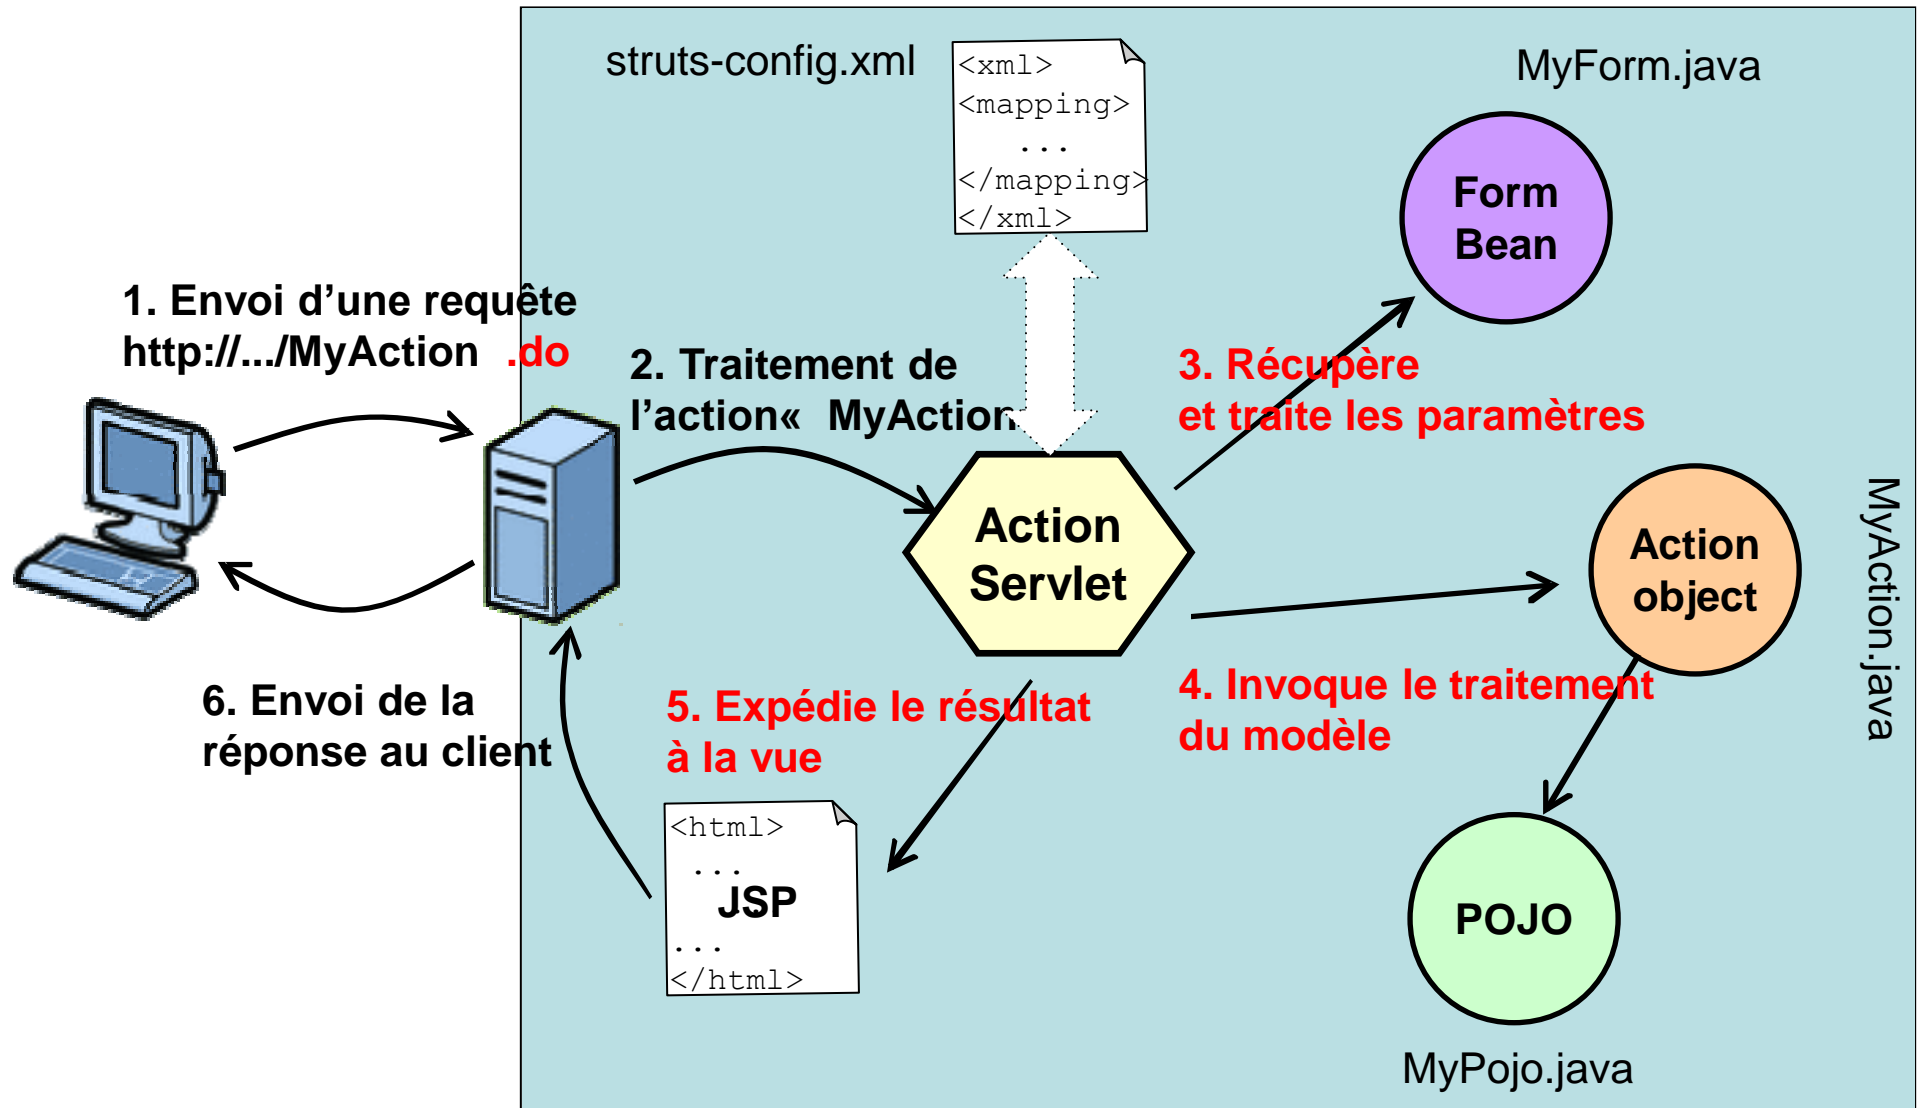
struts-config.xml

<xml>
<mapping>
...
</mapping>
</xml>

MyForm.java

Form Bean

1. Envoi d'une requête
http://.../MyAction .do

2. Traitement de l'action« MyAction

3. Récupère et traite les paramètres

Action Servlet

Action object

MyAction.java

6. Envoi de la réponse au client

5. Expédie le résultat à la vue

4. Invoque le traitement du modèle

<html>
...
JSP
...
</html>

POJO

MyPojo.java